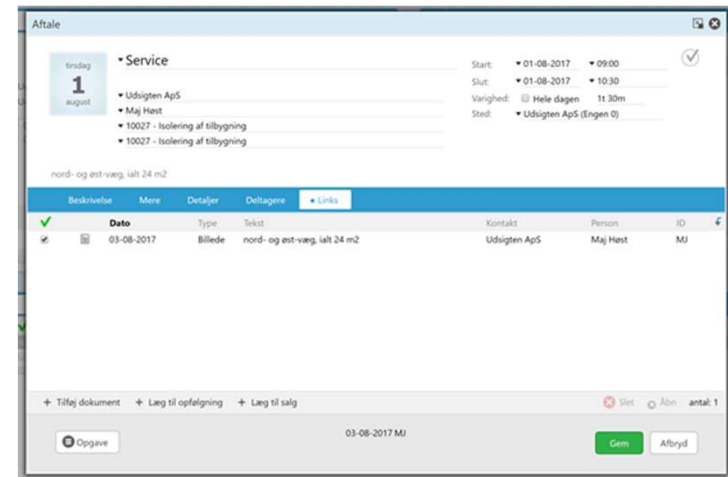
Aftale

tirsdag
1
august

Service

Udsigten ApS
Maj Høst
10027 - Isolering af tilbygning
10027 - Isolering af tilbygning

Start: 01-08-2017 09:00
Slut: 01-08-2017 10:30
Varighed: Hele dagen 1t 30m
Sted: Udsigten ApS (Engen 0)

nord- og øst-væg, ialt 24 m2

Beskrivelse | Mere | Detaljer | Deltagere | Links

| | | Dato | Type | Tekst | Kontakt | Person | ID |
|---|---|---|---|---|---|---|---|
| | | 03-08-2017 | Billede | nord- og øst-væg, ialt 24 m2 | Udsigten ApS | Maj Høst | MJ |

+ Tilføj dokument + Læg til opfølgning + Læg til salg

Slet Åbn antal: 1

Opgave

03-08-2017 MJ

Gem Afbryd